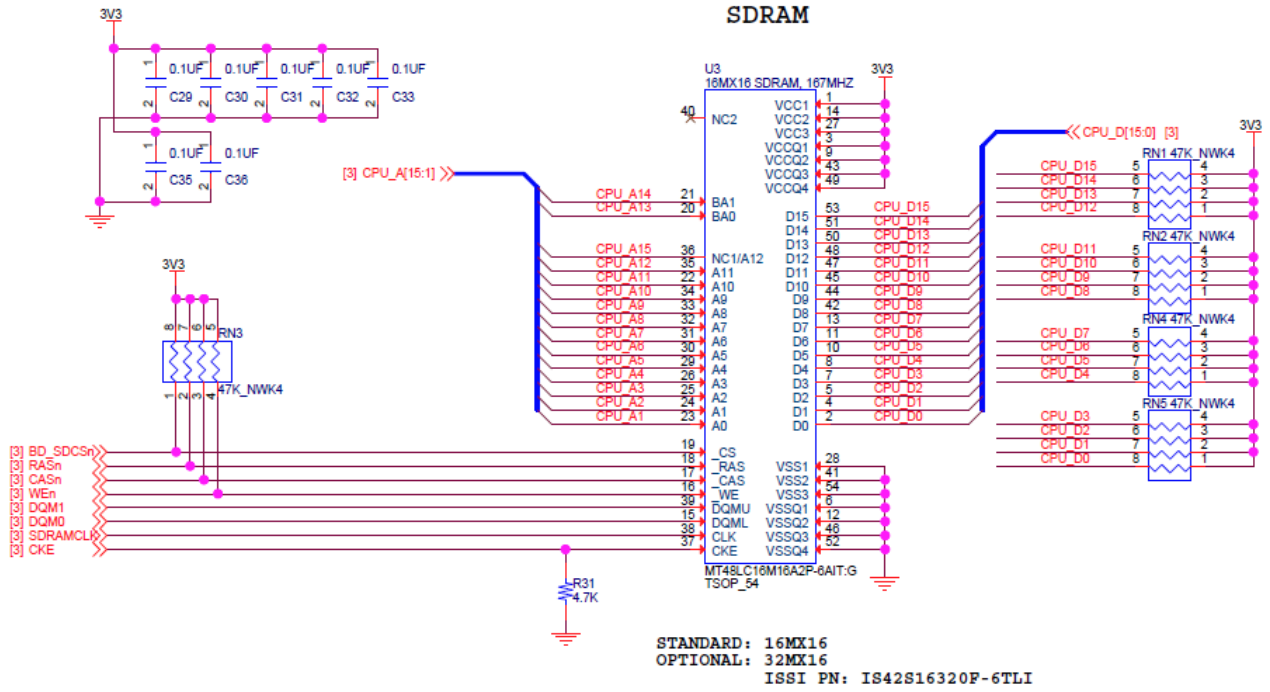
SDRAM

3V3

0.1UF C29
0.1UF C30
0.1UF C31
0.1UF C32
0.1UF C33
0.1UF C35
0.1UF C36

3V3
RN3
47K_NWK4

U3
16MX16 SDRAM, 167MHZ

3V3

40 NC2
VCC1 1
VCC2 14
VCC3 27
VCCQ1 3
VCCQ2 9
VCCQ3 43
VCCQ4 49

[3] CPU_A[15:1]

CPU_A14 21 BA1
CPU_A13 20 BA0
CPU_A15 36 NC1/A12
CPU_A12 35 A11
CPU_A11 22 A10
CPU_A10 34 A9
CPU_A9 33 A8
CPU_A8 32 A7
CPU_A7 31 A6
CPU_A6 30 A5
CPU_A5 29 A4
CPU_A4 26 A3
CPU_A3 25 A2
CPU_A2 24 A1
CPU_A1 23 A0

D15 53 CPU_D15
D14 51 CPU_D14
D13 50 CPU_D13
D12 48 CPU_D12
D11 47 CPU_D11
D10 45 CPU_D10
D9 44 CPU_D9
D8 42 CPU_D8
D7 13 CPU_D7
D6 11 CPU_D6
D5 10 CPU_D5
D4 8 CPU_D4
D3 7 CPU_D3
D2 5 CPU_D2
D1 4 CPU_D1
D0 2 CPU_D0

CPU_D[15:0] [3]
3V3
RN1 47K_NWK4
CPU_D15 5 4
CPU_D14 6 3
CPU_D13 7 2
CPU_D12 8 1
RN2 47K_NWK4
CPU_D11 5 4
CPU_D10 6 3
CPU_D9 7 2
CPU_D8 8 1
RN4 47K_NWK4
CPU_D7 5 4
CPU_D6 6 3
CPU_D5 7 2
CPU_D4 8 1
RN5 47K_NWK4
CPU_D3 5 4
CPU_D2 6 3
CPU_D1 7 2
CPU_D0 8 1

[3] BD_SDCSn 19 18 _CS
[3] RASn 17 _RAS
[3] CASn 16 _CAS
[3] WEn 39 _WE
[3] DQM1 15 DQMU
[3] DQM0 38 DQML
[3] SDRAMCLK 37 CLK
[3] CKE CKE

VSS1 28
VSS2 41
VSS3 54
VSSQ1 6
VSSQ2 12
VSSQ3 46
VSSQ4 52

MT48LC16M16A2P-6AIT:G
TSOP_54

R31
4.7K

STANDARD: 16MX16
OPTIONAL: 32MX16
ISSI PN: IS42S16320F-6TLI